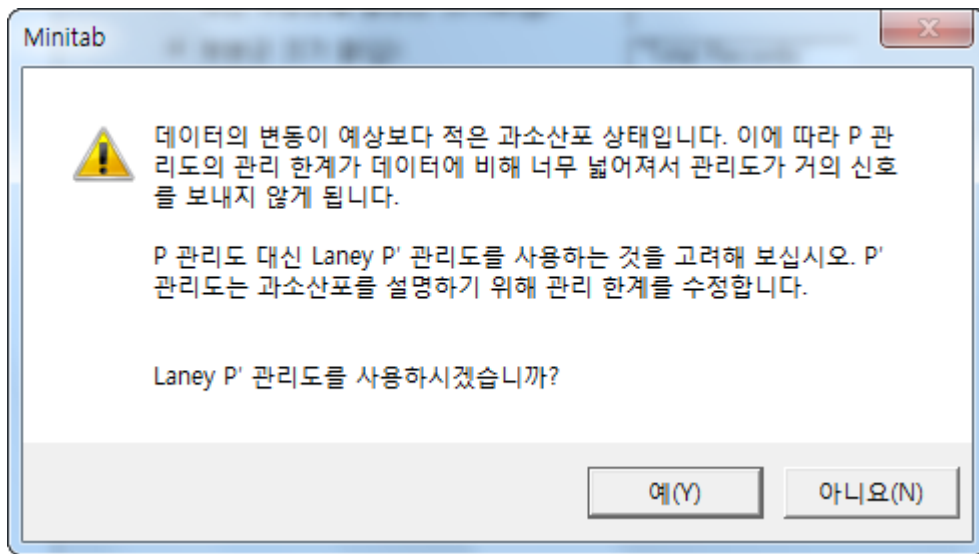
Minitab

데이터의 변동이 예상보다 적은 과소산포 상태입니다. 이에 따라 P 관리도의 관리 한계가 데이터에 비해 너무 넓어져서 관리도가 거의 신호를 보내지 않게 됩니다.

P 관리도 대신 Laney P' 관리도를 사용하는 것을 고려해 보십시오. P' 관리도는 과소산포를 설명하기 위해 관리 한계를 수정합니다.

Laney P' 관리도를 사용하시겠습니까?

예(Y)

아니요(N)